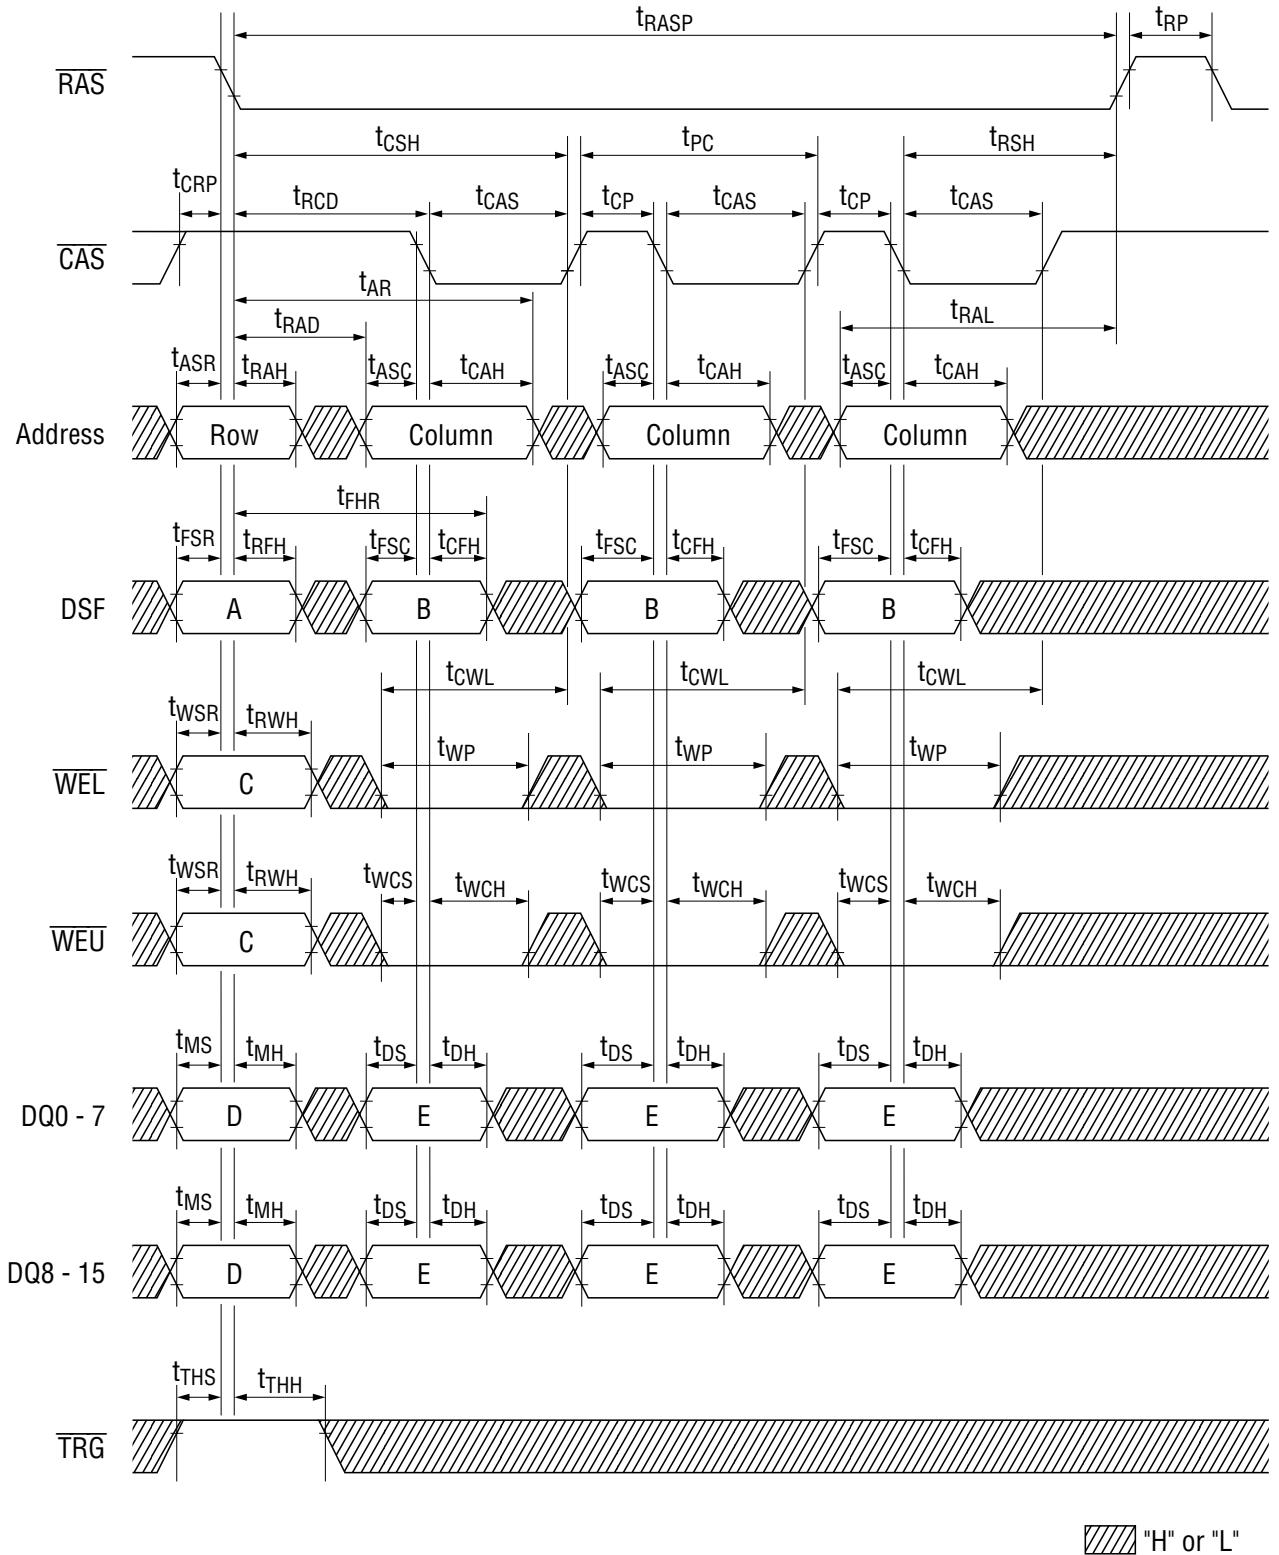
$t_{RASP}$ $t_{RP}$

$\overline{RAS}$

$t_{CSH}$ $t_{PC}$ $t_{RSH}$

$t_{CRP}$ $t_{RCD}$ $t_{CAS}$ $t_{CP}$ $t_{CAS}$ $t_{CP}$ $t_{CAS}$

$\overline{CAS}$

$t_{AR}$

$t_{RAD}$ $t_{RAL}$

$t_{ASR}$ $t_{RAH}$ $t_{ASC}$ $t_{CAH}$ $t_{ASC}$ $t_{CAH}$ $t_{ASC}$ $t_{CAH}$

Address Row Column Column Column

$t_{FHR}$

$t_{FSR}$ $t_{RFH}$ $t_{FSC}$ $t_{CFH}$ $t_{FSC}$ $t_{CFH}$ $t_{FSC}$ $t_{CFH}$

DSF A B B B

$t_{CWL}$ $t_{CWL}$ $t_{CWL}$

$t_{WSR}$ $t_{RWH}$ $t_{WP}$ $t_{WP}$ $t_{WP}$

$\overline{WEL}$ C

$t_{WSR}$ $t_{RWH}$ $t_{WCS}$ $t_{WCH}$ $t_{WCS}$ $t_{WCH}$ $t_{WCS}$ $t_{WCH}$

$\overline{WEU}$ C

$t_{MS}$ $t_{MH}$ $t_{DS}$ $t_{DH}$ $t_{DS}$ $t_{DH}$ $t_{DS}$ $t_{DH}$

DQ0 - 7 D E E E

$t_{MS}$ $t_{MH}$ $t_{DS}$ $t_{DH}$ $t_{DS}$ $t_{DH}$ $t_{DS}$ $t_{DH}$

DQ8 - 15 D E E E

$t_{THS}$ $t_{THH}$

$\overline{TRG}$

"H" or "L"